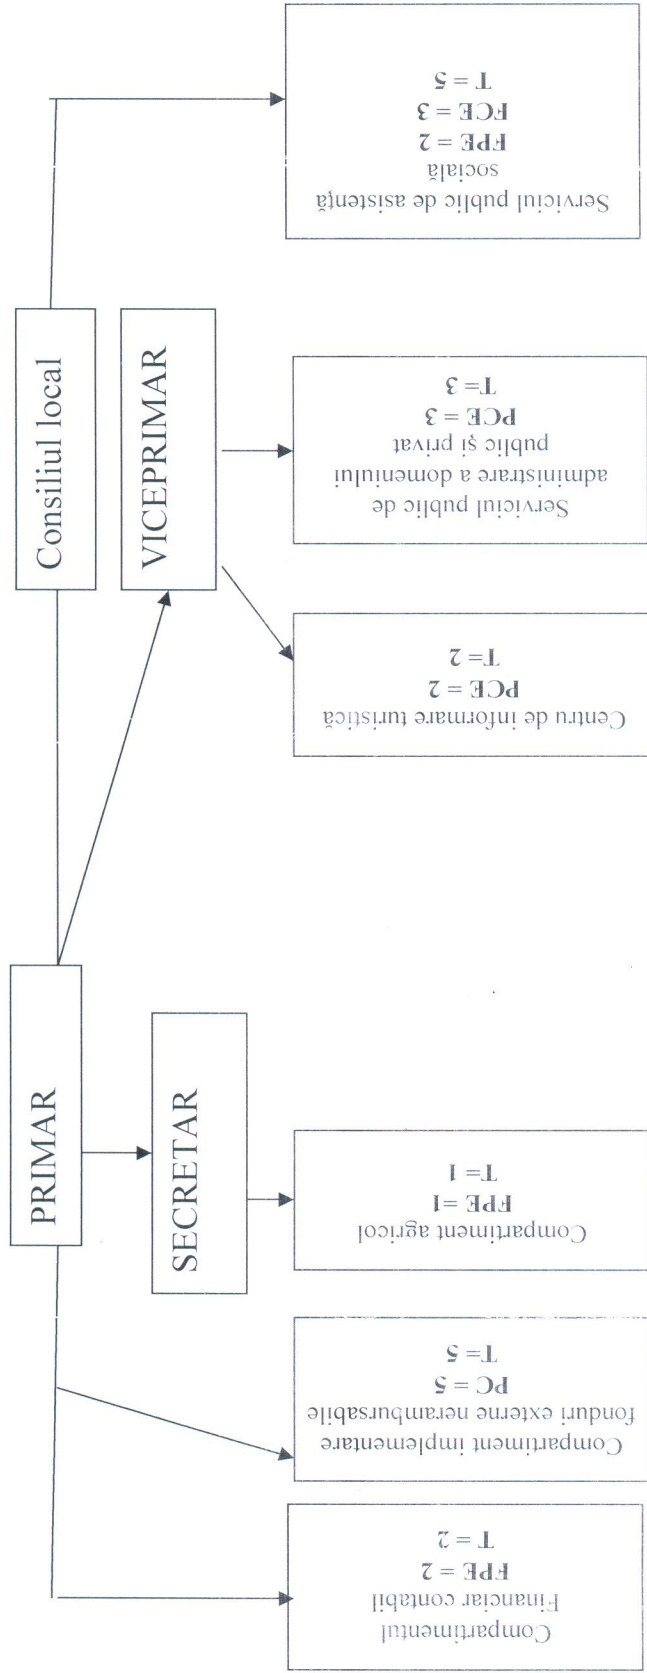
PRIMAR

Consiliul local

VICEPRIMAR

SECRETAR

Compartimentul Financiar contabil
FPE = 2
T = 2

Compartiment implementare fonduri externe nerambursabile
PC = 5
T = 5

Compartiment agricol
FPE =1
T = 1

Centru de informare turistică
PCE = 2
T= 2

Serviciul public de administrare a domeniului public şi privat
PCE = 3
T= 3

Serviciul public de asistenţă socială
FPE = 2
FCE = 3
T = 5